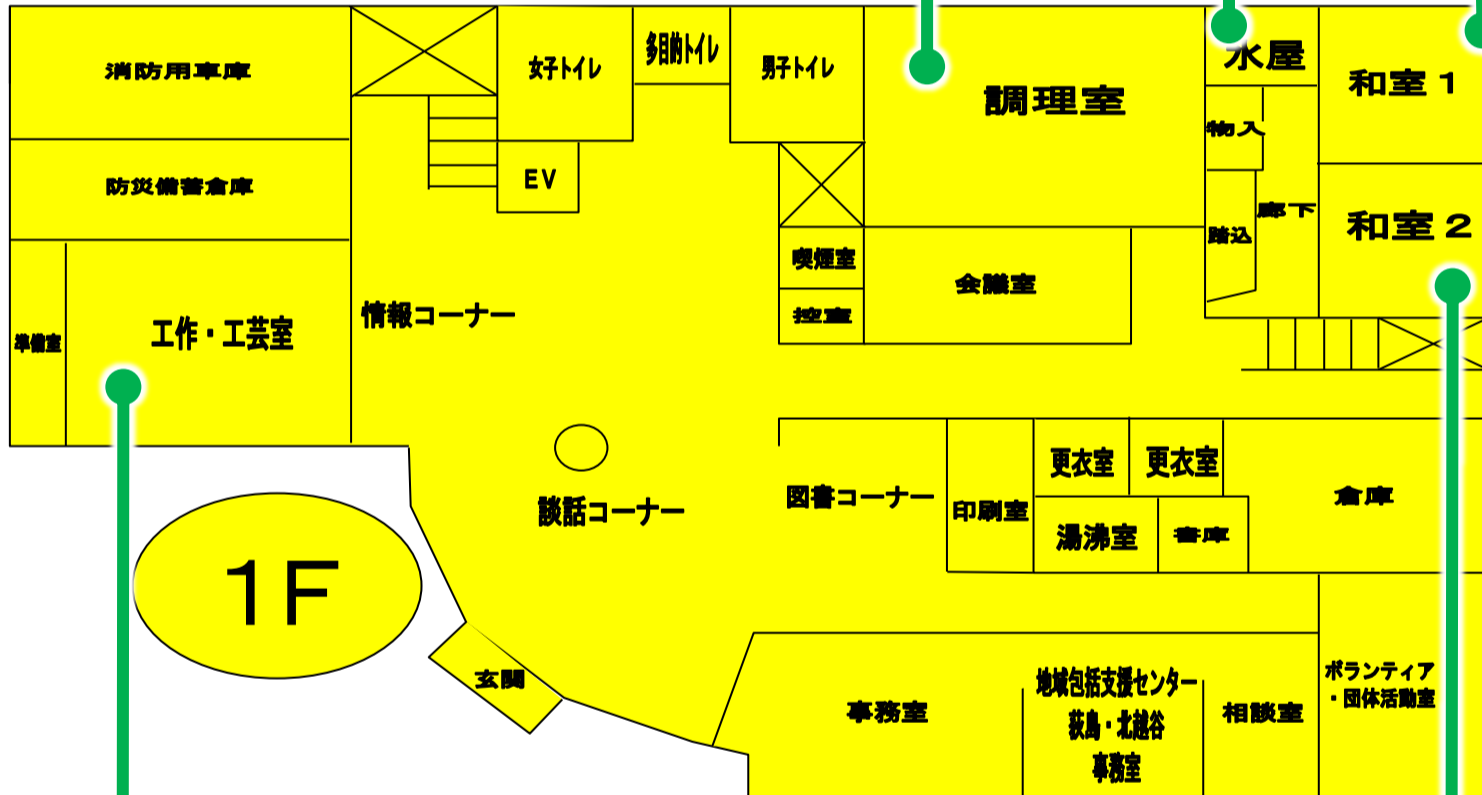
消防用車庫

防災備蓄倉庫

準備室

工作・工芸室

情報コーナー

女子トイレ

多目的トイレ

男子トイレ

EV

調理室

水屋

和室１

物入

廊下

踏込

和室２

喫煙室

控室

会議室

談話コーナー

1F

玄関

図書コーナー

印刷室

更衣室

更衣室

湯沸室

書庫

倉庫

事務室

地域包括支援センター
荻島・北越谷
事務室

相談室

ボランティア
・団体活動室